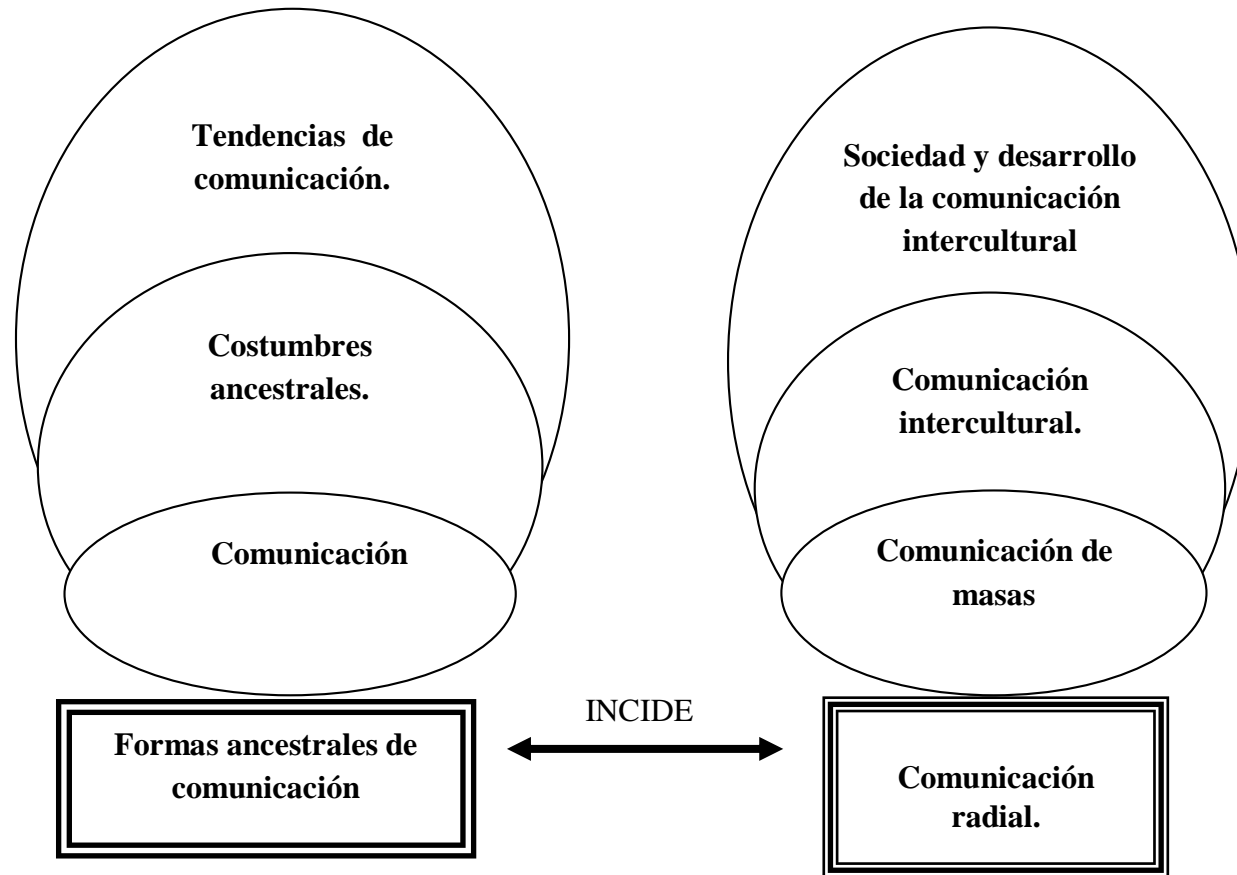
Tendencias de comunicación.

Costumbres ancestrales.

Comunicación

Sociedad y desarrollo de la comunicación intercultural

Comunicación intercultural.

Comunicación de masas

Formas ancestrales de comunicación

INCIDE

Comunicación radial.